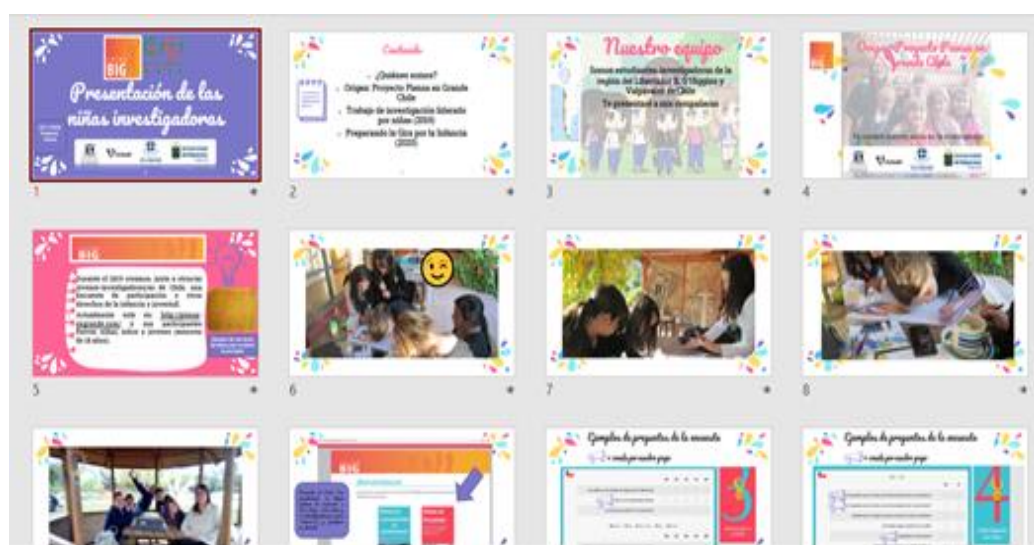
BIG

Presentación de las niñas investigadoras

1

Contenido

¿Quiénes somos?

Origen: Proyecto Piensa en Grande Chile

Trabajo de investigación liderado por niños (2019)

Preparando la Gira por la Infancia (2020)

2

Nuestro equipo

Somos estudiantes investigadoras de la región del Libertador B. O'Higgins y Valparaíso de Chile

Te presentamos a mis compañeras

3

Origen: Proyecto Piensa en Grande Chile

BIG

4

BIG

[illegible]

5

6

7

8

BIG

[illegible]

Ejemplos de preguntas de la encuesta

3

Ejemplos de preguntas de la encuesta

4